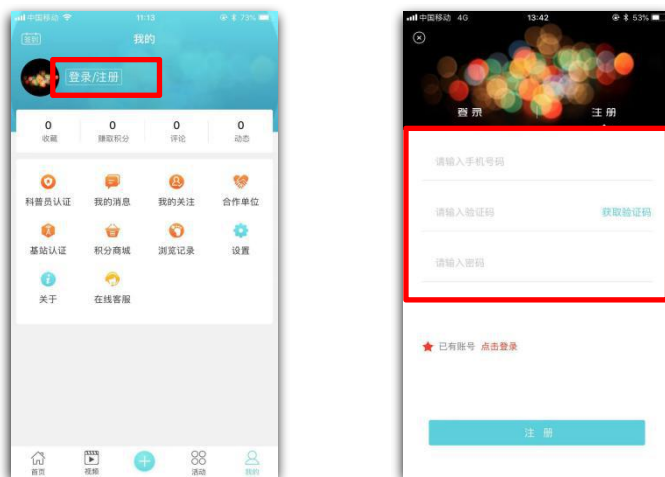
中国移动 11:13 73%

签到 我的

登录/注册

| 0 | 0 | 0 | 0 |
|---|---|---|---|
| 收藏 | 赚取积分 | 评论 | 动态 |

科普员认证 我的消息 我的关注 合作单位

基站认证 积分商城 浏览记录 设置

关于 在线客服

首页 视频 活动 我的

中国移动 4G 13:42 53%

登录 注册

请输入手机号码

请输入验证码 获取验证码

请输入密码

已有账号 点击登录

注 册